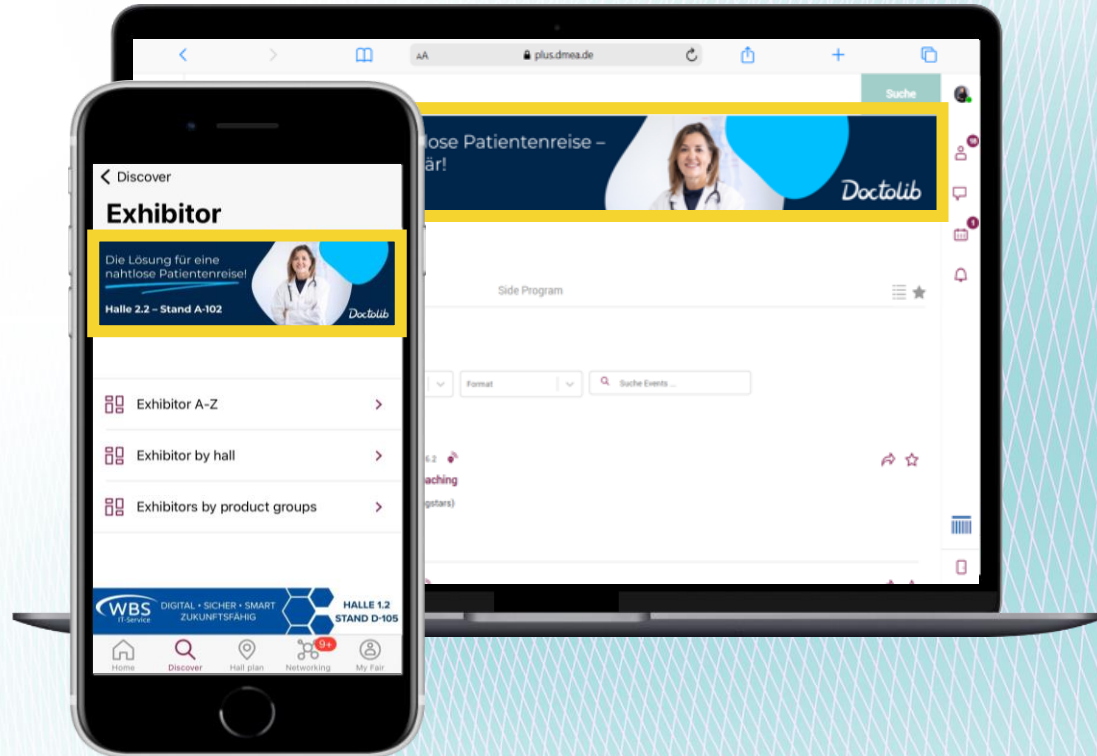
AA plus.dmea.de

Suche

lose Patientenreise –
är!

Doctolib

18

1

Side Program

Format

Suche Events ...

6.2

aching

gstars)

< Discover

Exhibitor

Die Lösung für eine nahtlose Patientenreise!

Halle 2.2 – Stand A-102

Doctolib

Exhibitor A-Z

Exhibitor by hall

Exhibitors by product groups

WBS IT-Service

DIGITAL • SICHER • SMART ZUKUNFTSFÄHIG

HALLE 1.2 STAND D-105

Home

Discover

Hall plan

9+

Networking

My Fair